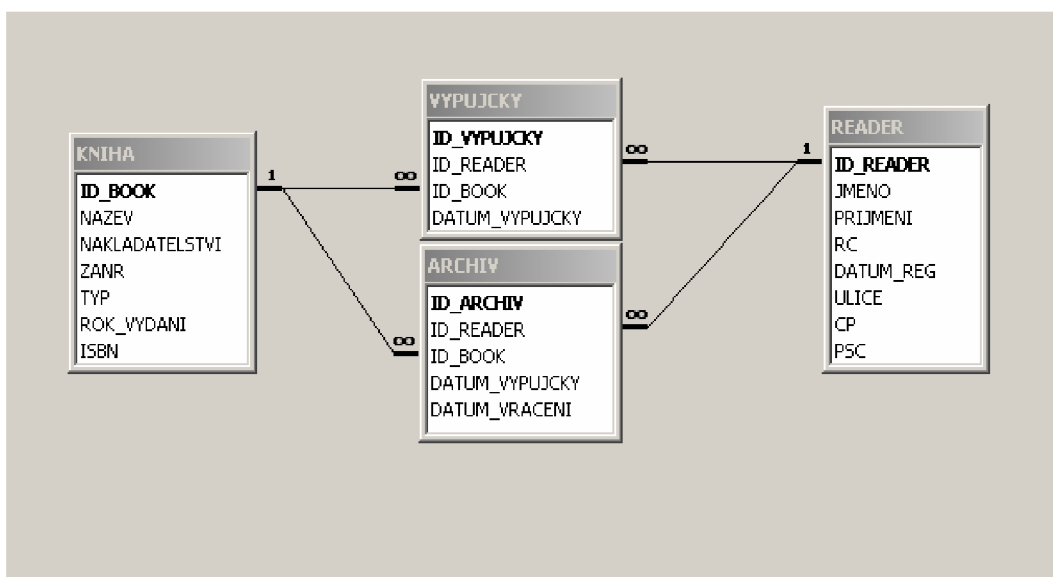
KNIHA
ID_BOOK
NAZEV
NAKLADATELSTVI
ZANR
TYP
ROK_VYDANI
ISBN

1

∞

VYPUJCKY
ID_VYPUJCKY
ID_READER
ID_BOOK
DATUM_VYPUJCKY

∞

1

ARCHIV
ID_ARCHIV
ID_READER
ID_BOOK
DATUM_VYPUJCKY
DATUM_VRACENI

∞

∞

READER
ID_READER
JMENO
PRIJMENI
RC
DATUM_REG
ULICE
CP
PSC